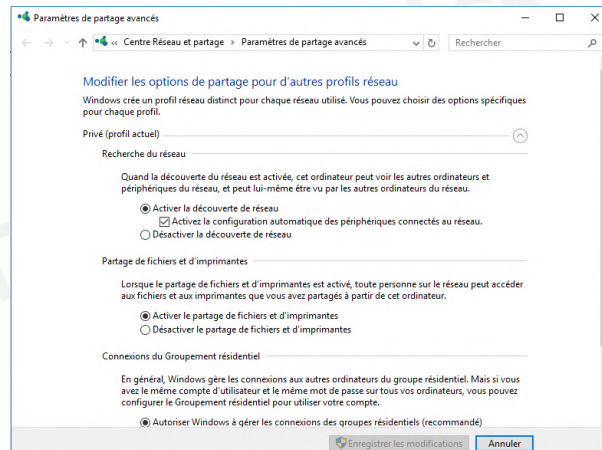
Paramètres de partage avancés

« Centre Réseau et partage › Paramètres de partage avancés

Rechercher

Modifier les options de partage pour d'autres profils réseau

Windows crée un profil réseau distinct pour chaque réseau utilisé. Vous pouvez choisir des options spécifiques pour chaque profil.

Privé (profil actuel)

Recherche du réseau

Quand la découverte du réseau est activée, cet ordinateur peut voir les autres ordinateurs et périphériques du réseau, et peut lui-même être vu par les autres ordinateurs du réseau.

Activer la découverte de réseau

Activez la configuration automatique des périphériques connectés au réseau.

Désactiver la découverte de réseau

Partage de fichiers et d'imprimantes

Lorsque le partage de fichiers et d'imprimantes est activé, toute personne sur le réseau peut accéder aux fichiers et aux imprimantes que vous avez partagés à partir de cet ordinateur.

Activer le partage de fichiers et d'imprimantes

Désactiver le partage de fichiers et d'imprimantes

Connexions du Groupement résidentiel

En général, Windows gère les connexions aux autres ordinateurs du groupe résidentiel. Mais si vous avez le même compte d'utilisateur et le même mot de passe sur tous vos ordinateurs, vous pouvez configurer le Groupement résidentiel pour utiliser votre compte.

Autoriser Windows à gérer les connexions des groupes résidentiels (recommandé)

Enregistrer les modifications

Annuler